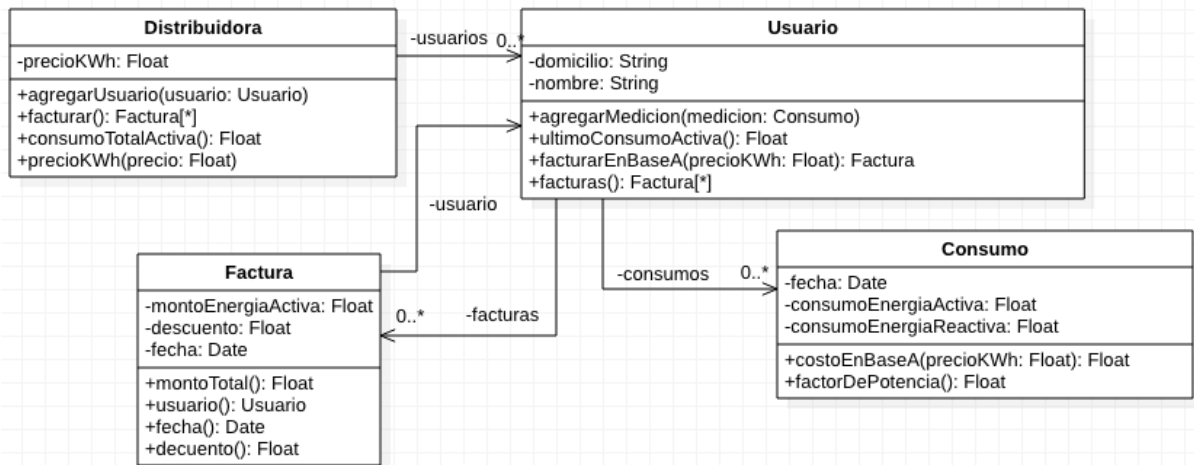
Distribuidora

-precioKWh: Float

+agregarUsuario(usuario: Usuario)
+facturar(): Factura[*]
+consumoTotalActiva(): Float
+precioKWh(precio: Float)

-usuarios 0..*

Usuario

-domicilio: String
-nombre: String

+agregarMedicion(medicion: Consumo)
+ultimoConsumoActiva(): Float
+facturarEnBaseA(precioKWh: Float): Factura
+facturas(): Factura[*]

-usuario

Factura

-montoEnergiaActiva: Float
-descuento: Float
-fecha: Date

+montoTotal(): Float
+usuario(): Usuario
+fecha(): Date
+decuento(): Float

0..* -facturas

-consumos 0..*

Consumo

-fecha: Date
-consumoEnergiaActiva: Float
-consumoEnergiaReactiva: Float

+costoEnBaseA(precioKWh: Float): Float
+factorDePotencia(): Float